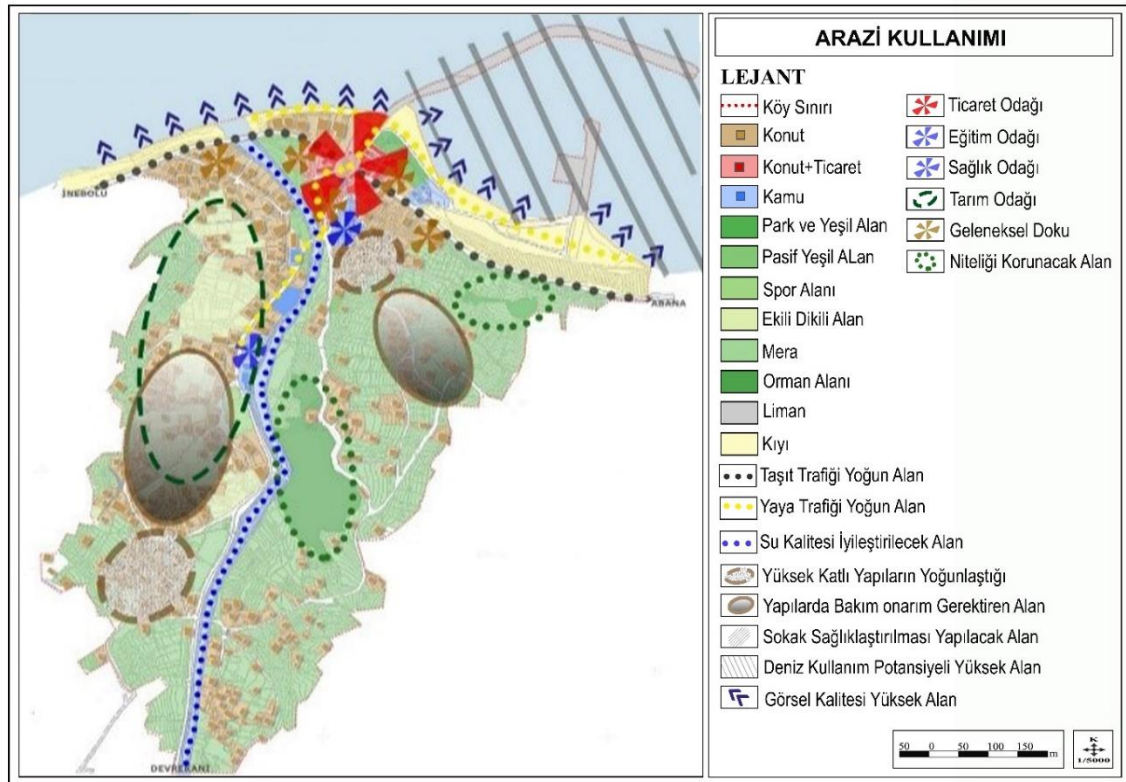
INEBOLU

ABANA

DEVREKANI

ARAZİ KULLANIMI

LEJANT

Köy Sınırı
Konut
Konut+Ticaret
Kamu
Park ve Yeşil Alan
Pasif Yeşil ALan
Spor Alanı
Ekili Dikili Alan
Mera
Orman Alanı
Liman
Kıyı
Taşıt Trafiği Yoğun Alan
Yaya Trafiği Yoğun Alan
Su Kalitesi İyileştirilecek Alan
Yüksek Katlı Yapıların Yoğunlaştığı
Yapılarda Bakım onarım Gerektiren Alan
Sokak Sağlıklaştırılması Yapılacak Alan
Deniz Kullanım Potansiyeli Yüksek Alan
Görsel Kalitesi Yüksek Alan

Ticaret Odağı
Eğitim Odağı
Sağlık Odağı
Tarım Odağı
Geleneksel Doku
Niteliği Korunacak Alan

50 0 50 100 150 m

K
1/5000